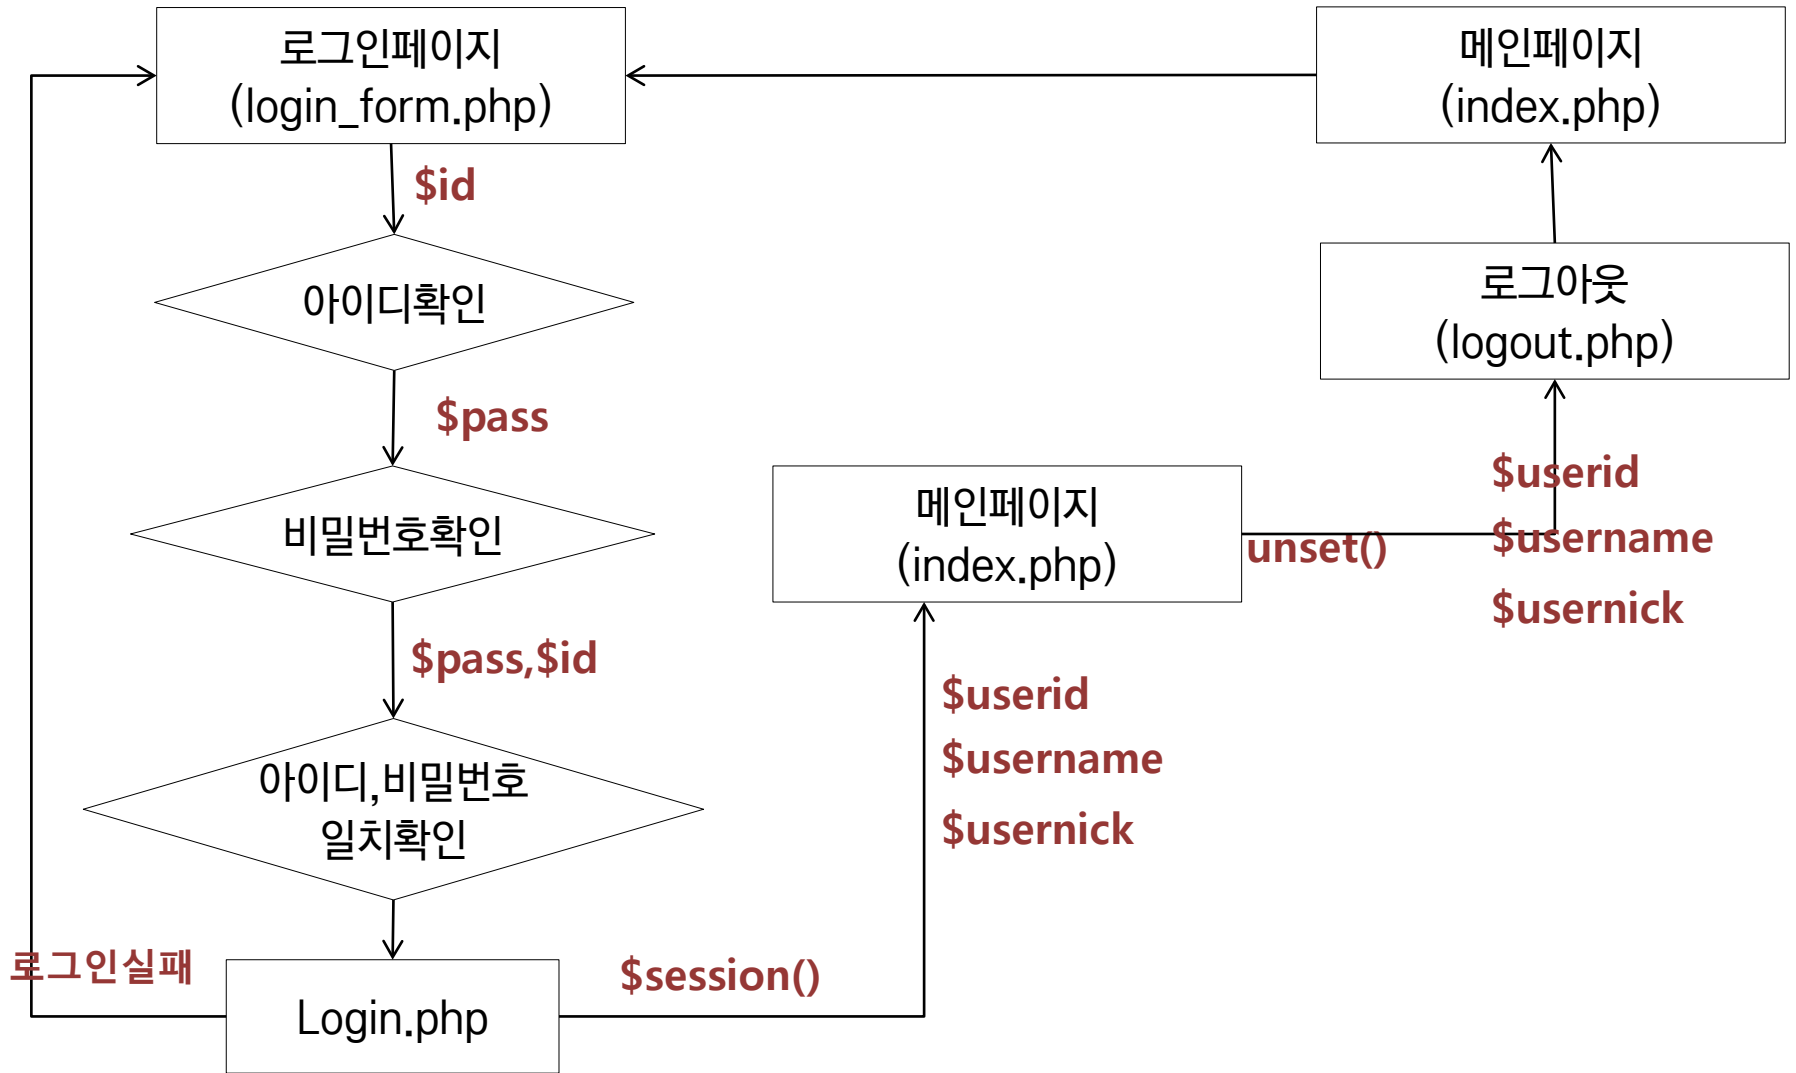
로그인페이지
(login_form.php)

메인페이지
(index.php)

$id

아이디확인

$pass

비밀번호확인

$pass,$id

아이디,비밀번호
일치확인

로그인실패

Login.php

$session()

메인페이지
(index.php)

$userid
$username
$usernick

unset()

$userid
$username
$usernick

로그아웃
(logout.php)